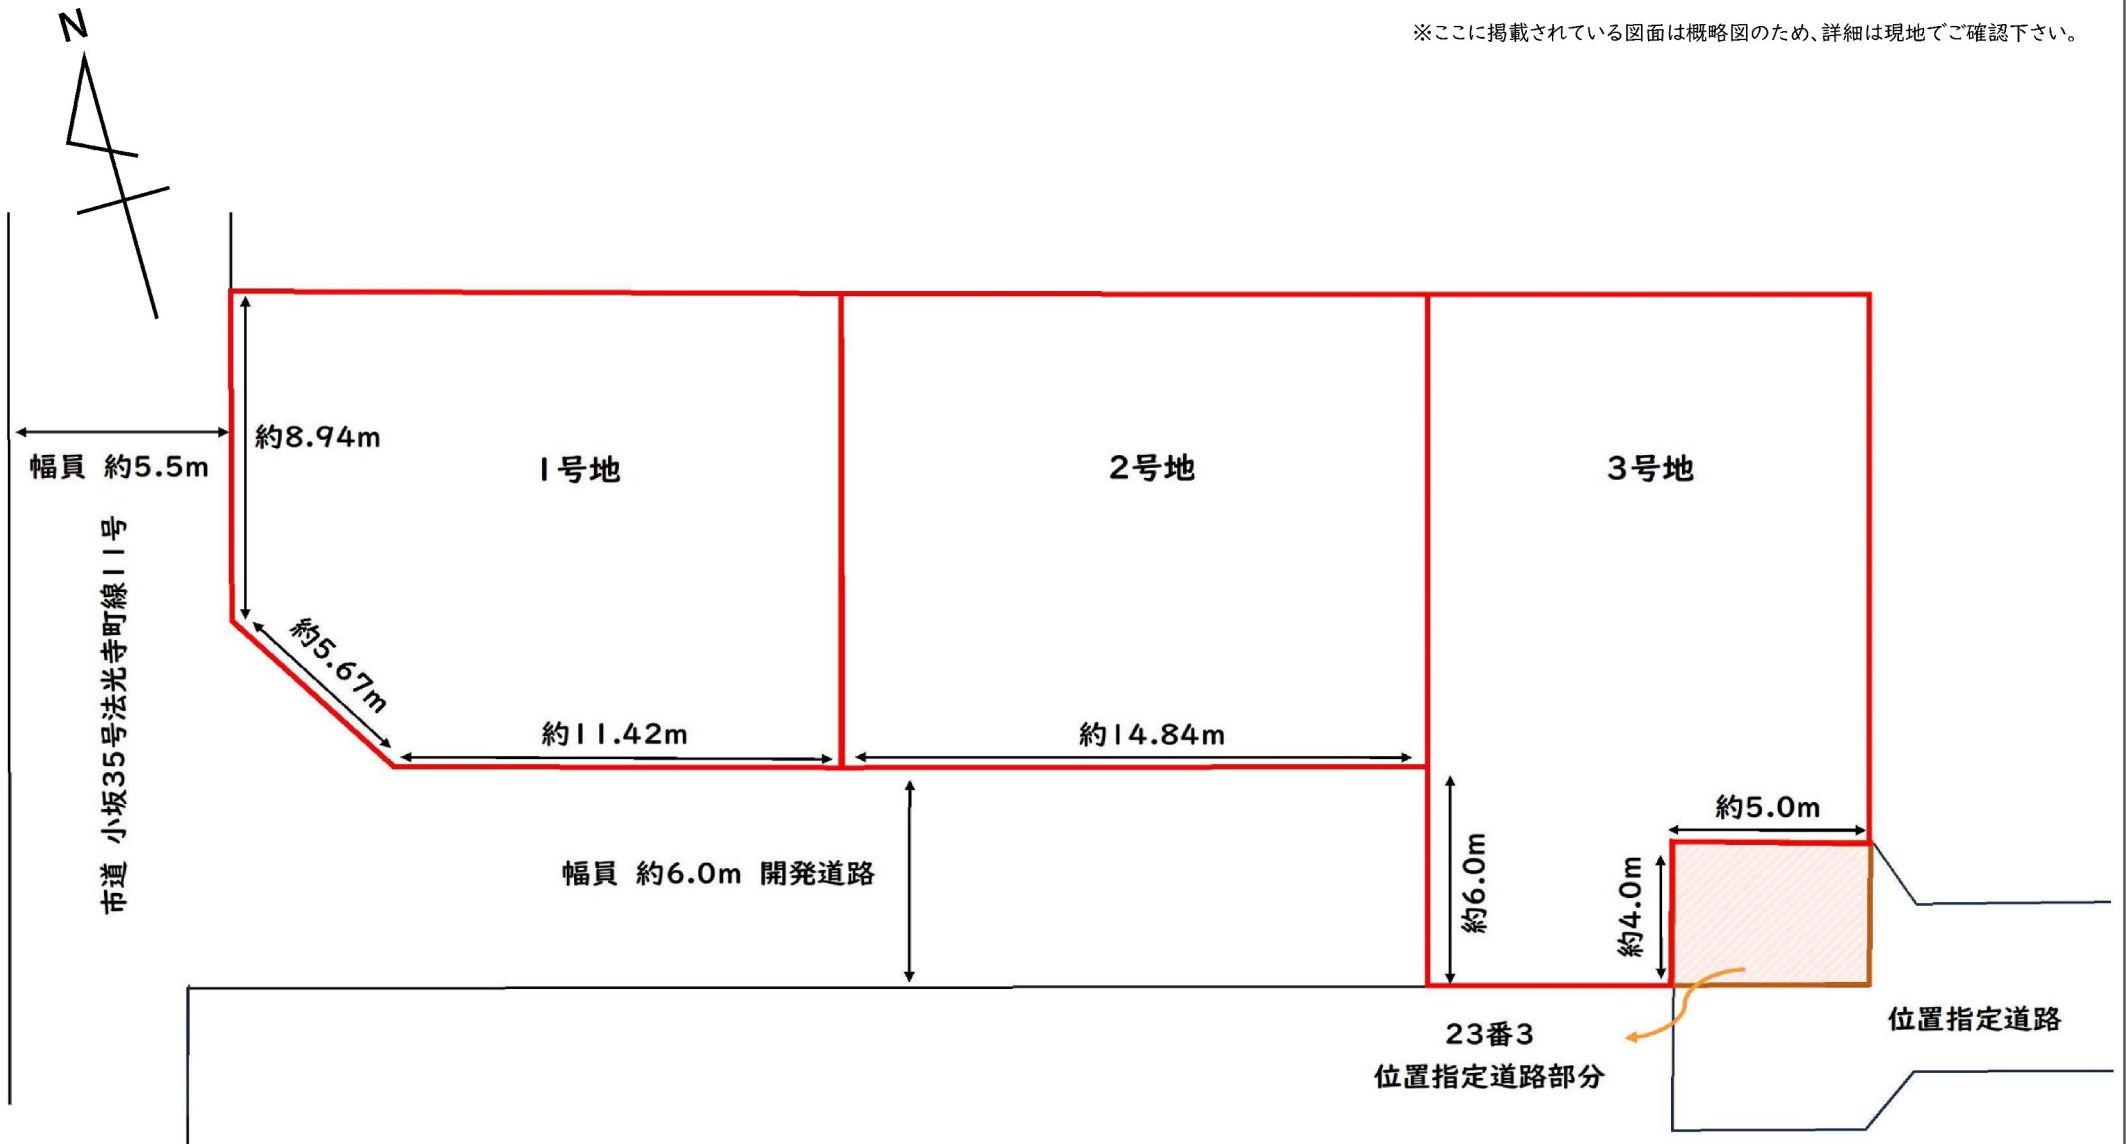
※ここに掲載されている図面は概略図のため、詳細は現地でご確認下さい。

N

幅員 約5.5m

市道 小坂35号法光寺町線11号

約8.94m

1号地

2号地

3号地

約5.67m

約11.42m

約14.84m

約5.0m

約6.0m

約4.0m

幅員 約6.0m 開発道路

位置指定道路

23番3
位置指定道路部分